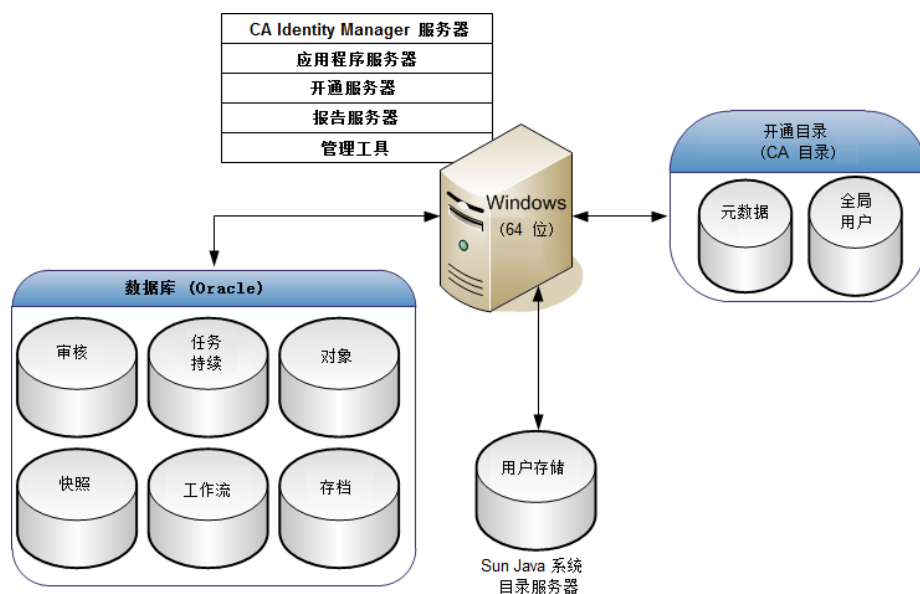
| CA Identity Manager 服务器 |
|---|
| 应用程序服务器 |
| 开通服务器 |
| 报告服务器 |
| 管理工具 |

Windows
(64 位)

开通目录
(CA 目录)

元数据

全局用户

数据库 (Oracle)

审核

任务持续

对象

快照

工作流

存档

用户存储

Sun Java 系统目录服务器